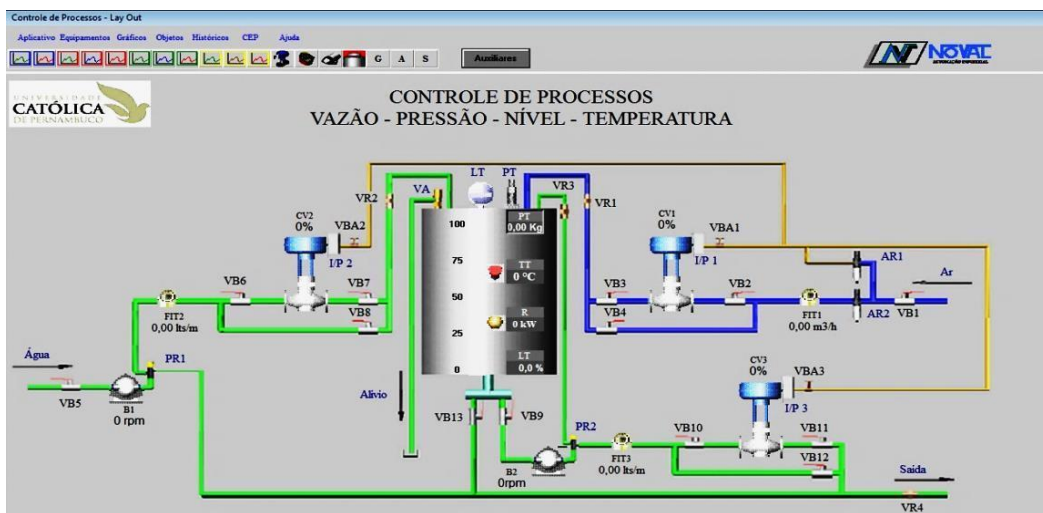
Controle de Processos - Lay Out

Aplicativo Equipamentos Gráficos Objetos Históricos CEP Ajuda

G A S

Auxiliares

NOVAL

UNIVERSIDADE CATÓLICA DE PERNAMBUCO

CONTROLE DE PROCESSOS
VAZÃO - PRESSÃO - NÍVEL - TEMPERATURA

LT PT
VR2 VA VR3 VR1
CV2 0% VBA2
CV1 0% VBA1
I/P 2
I/P 1
100
PT 0,00 Kg
75
TT 0 °C
50
R 0 kW
25
LT 0,0 %
0
VB6 VB7 VB8
VB3 VB4 VB2
AR1 Ar AR2 VB1
FIT2 0,00 lts/m
FIT1 0,00 m3/h
Água
PR1
VB5
B1 0 rpm
Alívio
VB13 VB9
CV3 0% VBA3
I/P 3
PR2
VB10 VB11 VB12
FIT3 0,00 lts/m
B2 0rpm
Saída
VR4